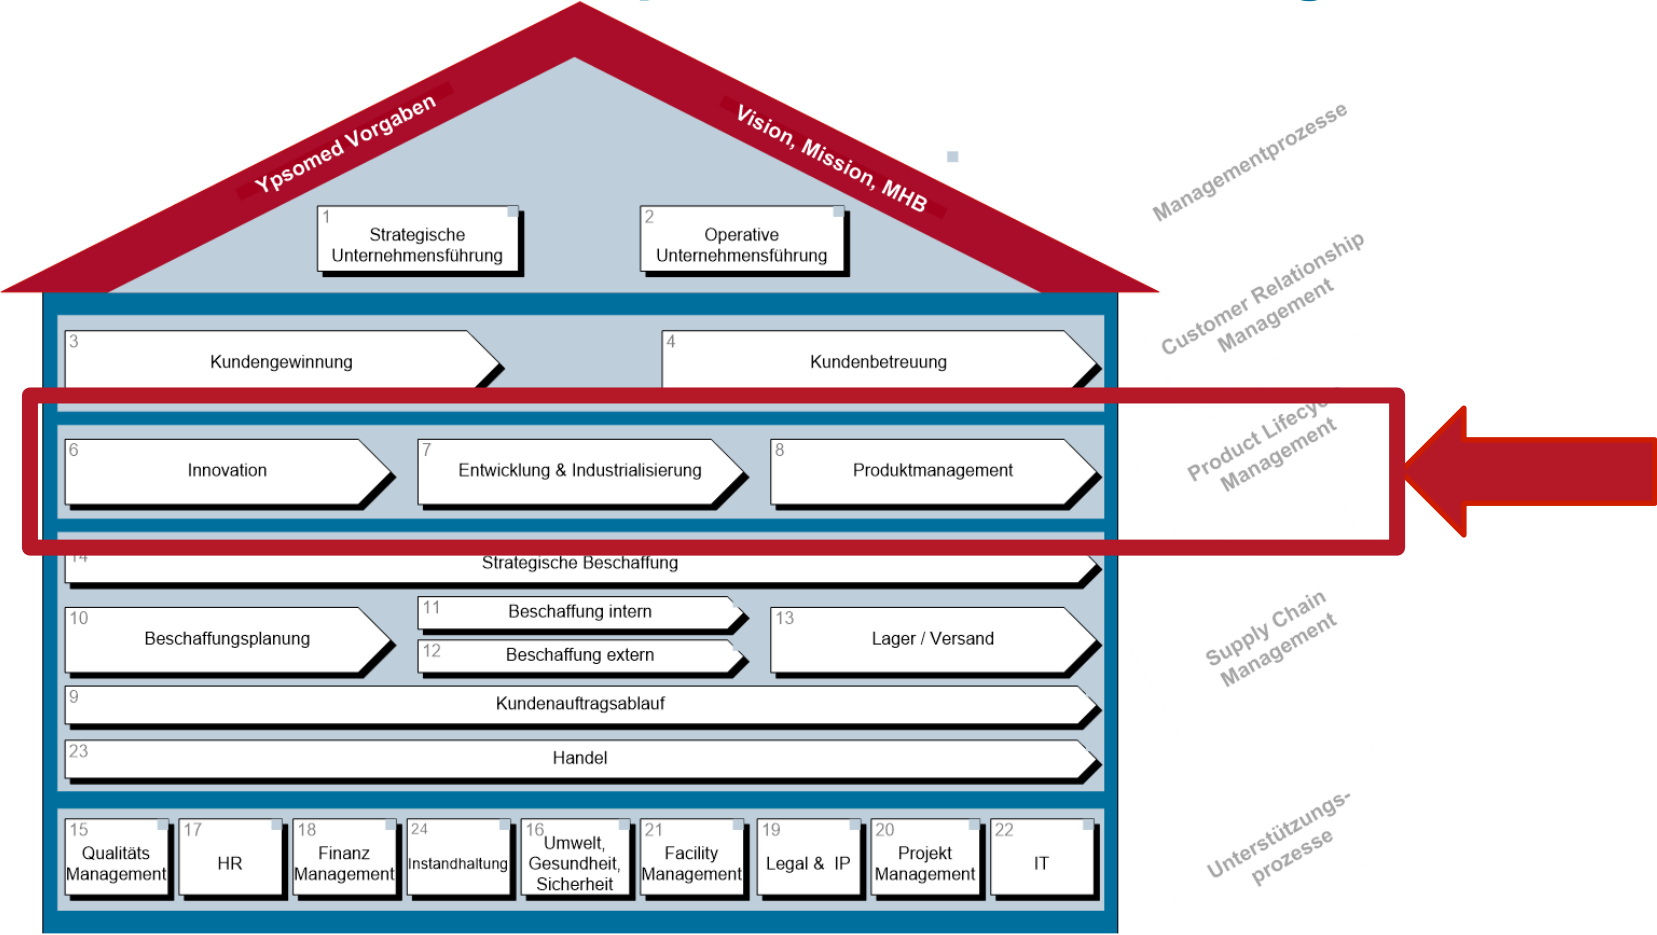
Ypsomed Vorgaben

Vision, Mission, MHB

Managementprozesse

1 Strategische Unternehmensführung

2 Operative Unternehmensführung

3 Kundengewinnung

4 Kundenbetreuung

Customer Relationship Management

6 Innovation

7 Entwicklung & Industrialisierung

8 Produktmanagement

Product Lifecy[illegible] Management

14 Strategische Beschaffung

10 Beschaffungsplanung

11 Beschaffung intern

12 Beschaffung extern

13 Lager / Versand

9 Kundenauftragsablauf

23 Handel

Supply Chain Management

15 Qualitäts Management

17 HR

18 Finanz Management

24 Instandhaltung

16 Umwelt, Gesundheit, Sicherheit

21 Facility Management

19 Legal & IP

20 Projekt Management

22 IT

Unterstützungsprozesse